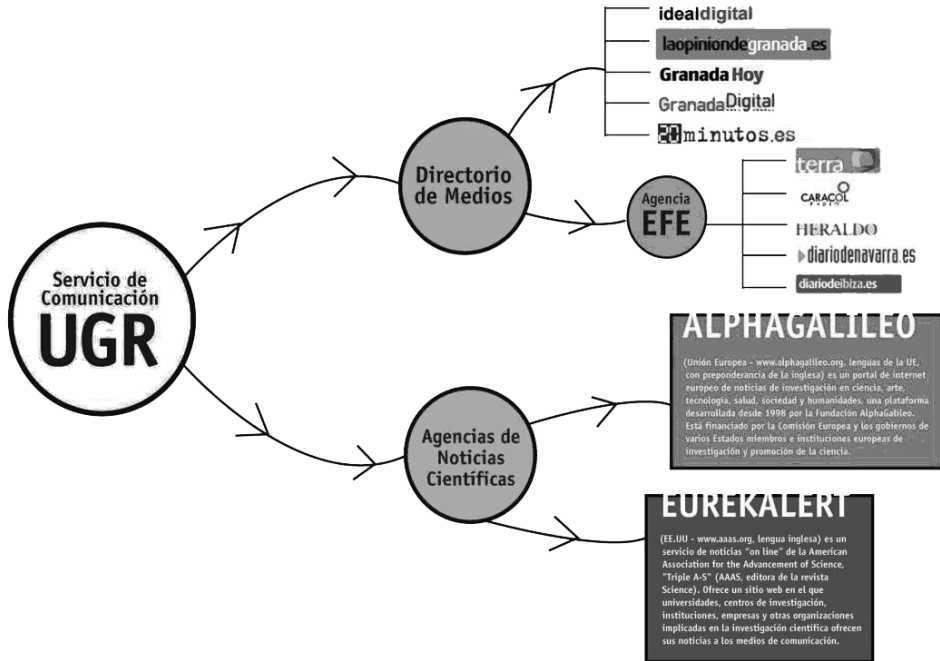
idealdigital

laopiniondegranada.es

Granada Hoy

GranadaDigital

20minutos.es

Directorio de Medios

Agencia EFE

terra

CARACOL RADIO

HERALDO

diariodenavarra.es

diariodeibiza.es

Servicio de Comunicación UGR

ALPHAGALILEO

(Unión Europea - www.alphagalileo.org, lenguas de la UE, con preponderancia de la inglesa) es un portal de internet europeo de noticias de investigación en ciencia, arte, tecnología, salud, sociedad y humanidades, una plataforma desarrollada desde 1998 por la Fundación AlphaGalileo. Está financiado por la Comisión Europea y los gobiernos de varios Estados miembros e instituciones europeas de investigación y promoción de la ciencia.

Agencias de Noticias Científicas

EUREKALERT

(EE.UU - www.aaas.org, lengua inglesa) es un servicio de noticias "on line" de la American Association for the Advancement of Science, "Triple A-S" (AAAS, editora de la revista Science). Ofrece un sitio web en el que universidades, centros de investigación, instituciones, empresas y otras organizaciones implicadas en la investigación científica ofrecen sus noticias a los medios de comunicación.